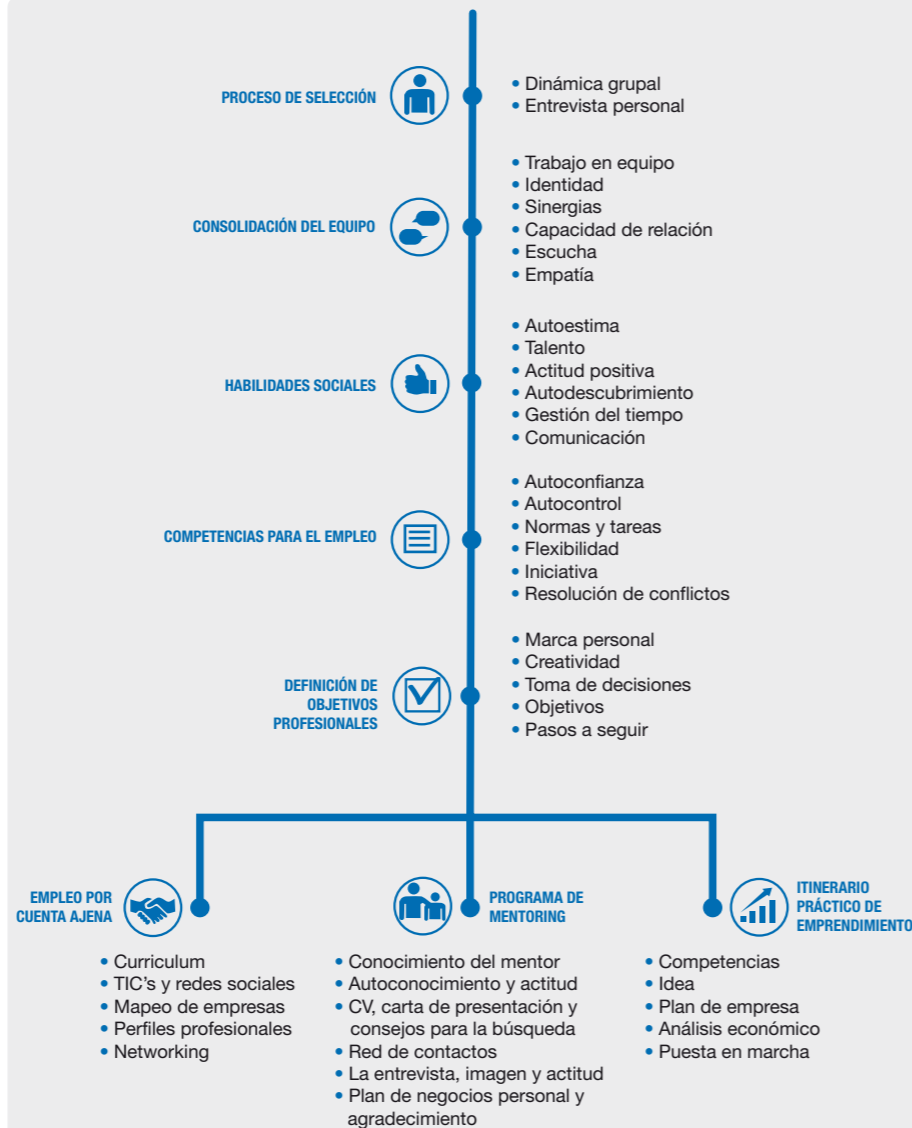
PROCESO DE SELECCIÓN

• Dinámica grupal
• Entrevista personal

CONSOLIDACIÓN DEL EQUIPO

• Trabajo en equipo
• Identidad
• Sinergias
• Capacidad de relación
• Escucha
• Empatía

HABILIDADES SOCIALES

• Autoestima
• Talento
• Actitud positiva
• Autodescubrimiento
• Gestión del tiempo
• Comunicación

COMPETENCIAS PARA EL EMPLEO

• Autoconfianza
• Autocontrol
• Normas y tareas
• Flexibilidad
• Iniciativa
• Resolución de conflictos

DEFINICIÓN DE OBJETIVOS PROFESIONALES

• Marca personal
• Creatividad
• Toma de decisiones
• Objetivos
• Pasos a seguir

EMPLEO POR CUENTA AJENA

• Curriculum
• TIC's y redes sociales
• Mapeo de empresas
• Perfiles profesionales
• Networking

PROGRAMA DE MENTORING

• Conocimiento del mentor
• Autoconocimiento y actitud
• CV, carta de presentación y consejos para la búsqueda
• Red de contactos
• La entrevista, imagen y actitud
• Plan de negocios personal y agradecimiento

ITINERARIO PRÁCTICO DE EMPRENDIMIENTO

• Competencias
• Idea
• Plan de empresa
• Análisis económico
• Puesta en marcha